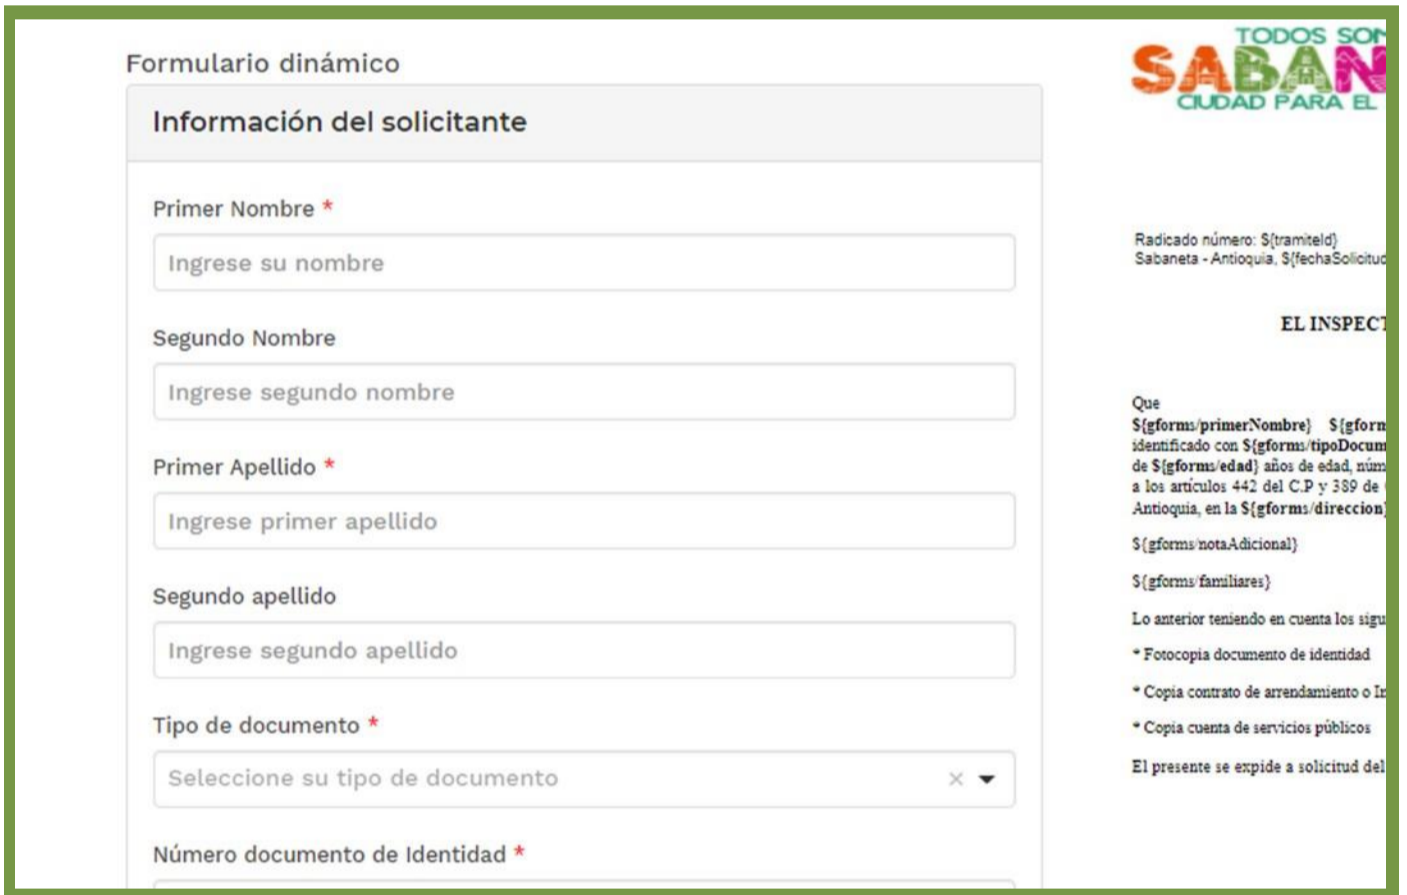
Formulario dinámico

Información del solicitante

Primer Nombre *

Ingrese su nombre

Segundo Nombre

Ingrese segundo nombre

Primer Apellido *

Ingrese primer apellido

Segundo apellido

Ingrese segundo apellido

Tipo de documento *

Seleccione su tipo de documento ×

Número documento de Identidad *

TODOS SO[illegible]
SABAN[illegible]
CIUDAD PARA EL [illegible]

Radicado número: ${tramiteId}
Sabaneta - Antioquia, ${fechaSolicitu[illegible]

EL INSPEC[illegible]

Que
${gforms/primerNombre} ${gforn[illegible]
identificado con ${gforms/tipoDocum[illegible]
de ${gforms/edad} años de edad, núm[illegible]
a los artículos 442 del C.P y 389 de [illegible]
Antioquia, en la ${gforms/direccion}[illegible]

${gforms/notaAdicional}

${gforms/familiares}

Lo anterior teniendo en cuenta los sigu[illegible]

• Fotocopia documento de identidad

• Copia contrato de arrendamiento o I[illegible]

• Copia cuenta de servicios públicos

El presente se expide a solicitud del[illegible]